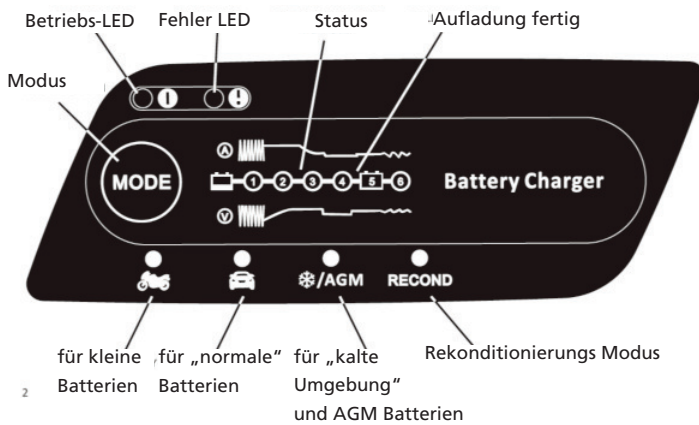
Betriebs-LED

Fehler LED

Status

Aufladung fertig

Modus

MODE

Ⓐ

1 2 3 4 5 6

Ⓥ

Battery Charger

/AGM

RECOND

für kleine Batterien

für „normale" Batterien

für „kalte Umgebung" und AGM Batterien

Rekonditionierungs Modus

2